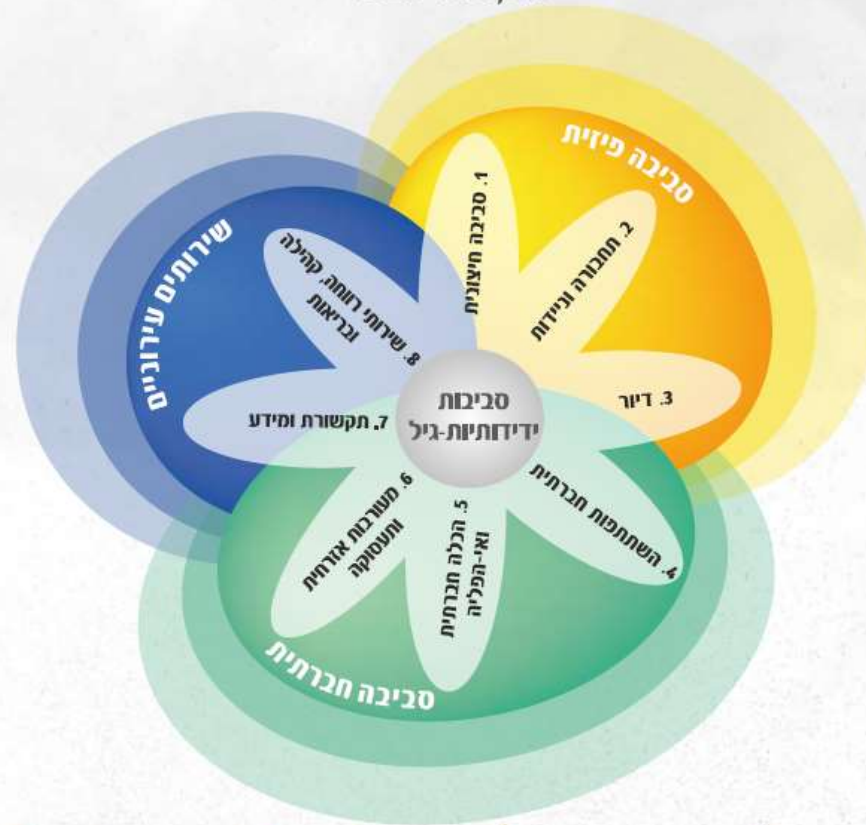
סביבות ידידותיות-גיל

סביבה פיזית

1. סביבה חיצונית

2. תחבורה וניידות

3. דיור

סביבה חברתית

4. השתתפות חברתית

5. הכלה חברתית ואי-הפליה

6. מעורבות אזרחית ותעסוקה

שירותים עירוניים

7. תקשורת ומידע

8. שירותי רווחה, קהילה ובריאות